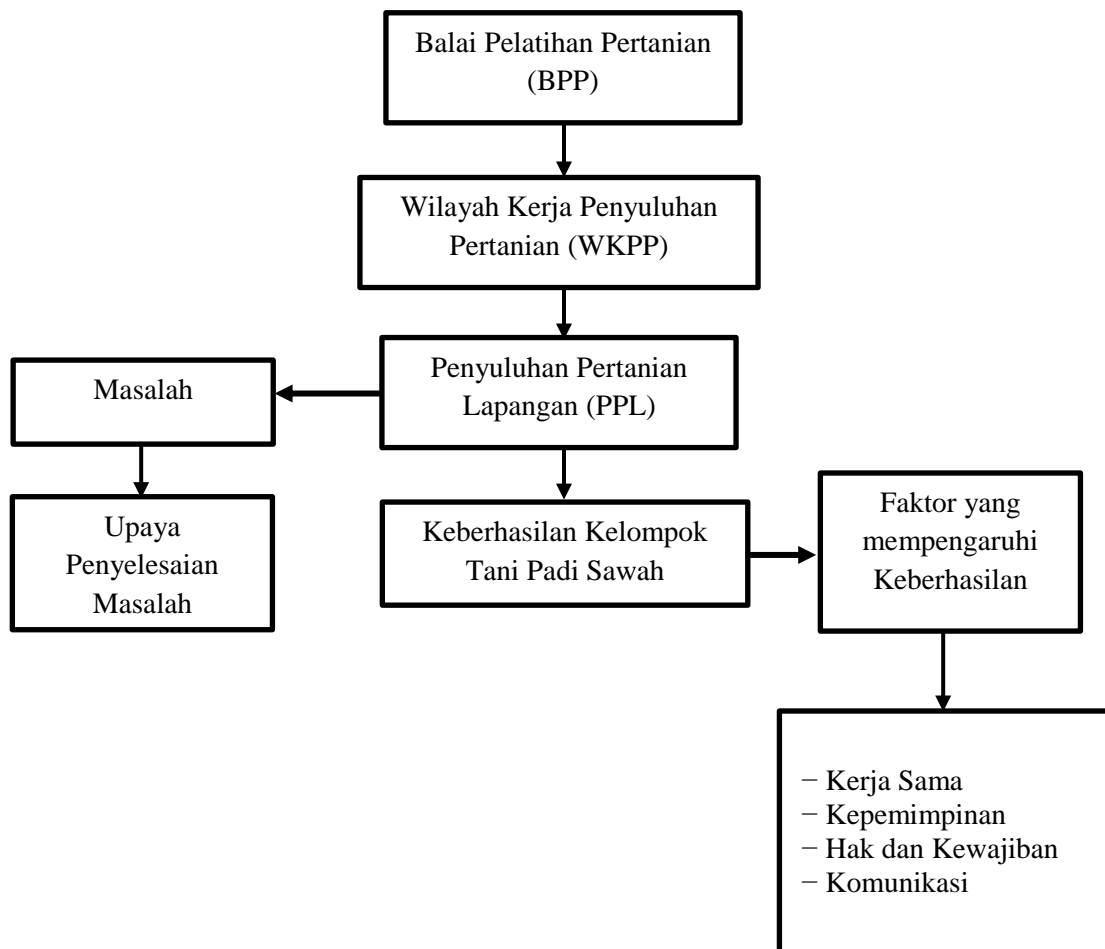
Balai Pelatihan Pertanian (BPP)

Wilayah Kerja Penyuluhan Pertanian (WKPP)

Penyuluhan Pertanian Lapangan (PPL)

Masalah

Upaya Penyelesaian Masalah

Keberhasilan Kelompok Tani Padi Sawah

Faktor yang mempengaruhi Keberhasilan

− Kerja Sama
− Kepemimpinan
− Hak dan Kewajiban
− Komunikasi